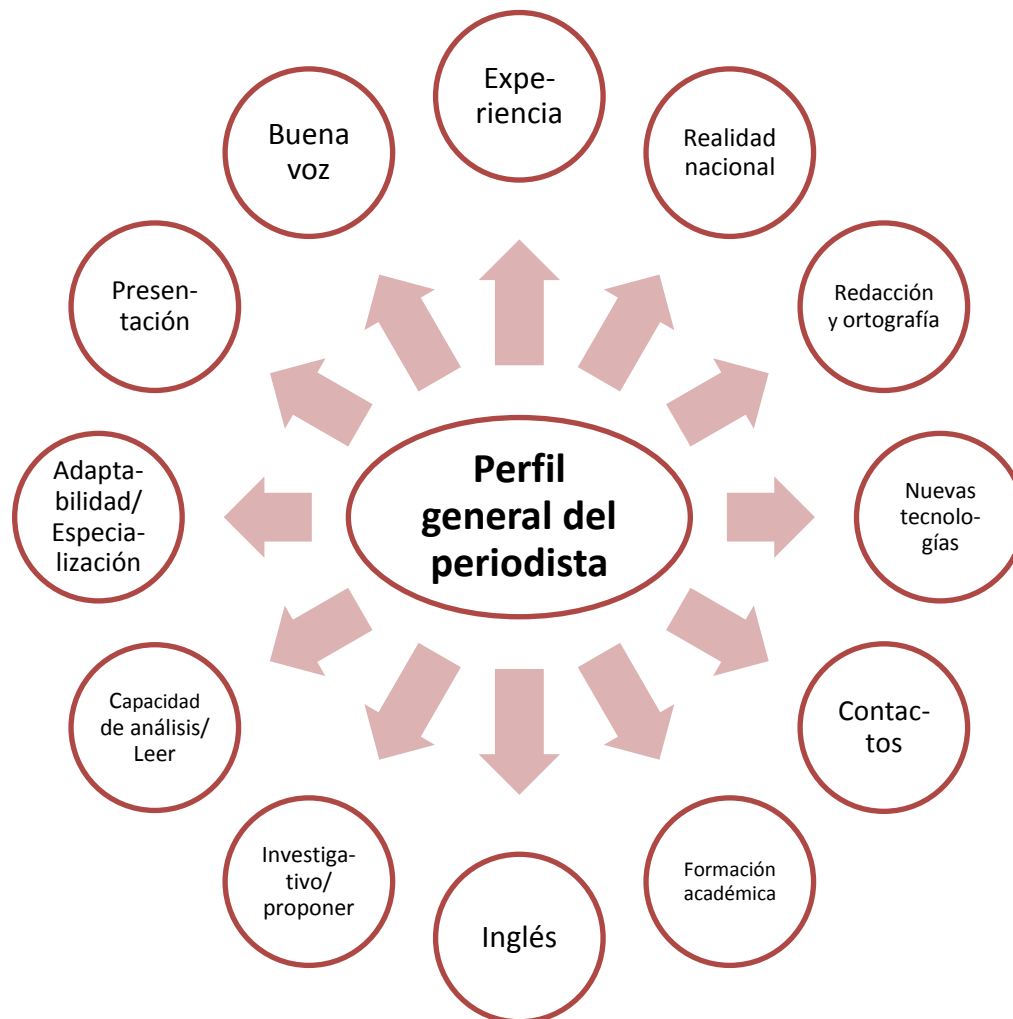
Perfil general del periodista

Experiencia

Realidad nacional

Redacción y ortografía

Nuevas tecnologías

Contactos

Formación académica

Inglés

Investigativo/ proponer

Capacidad de análisis/ Leer

Adaptabilidad/ Especialización

Presentación

Buena voz